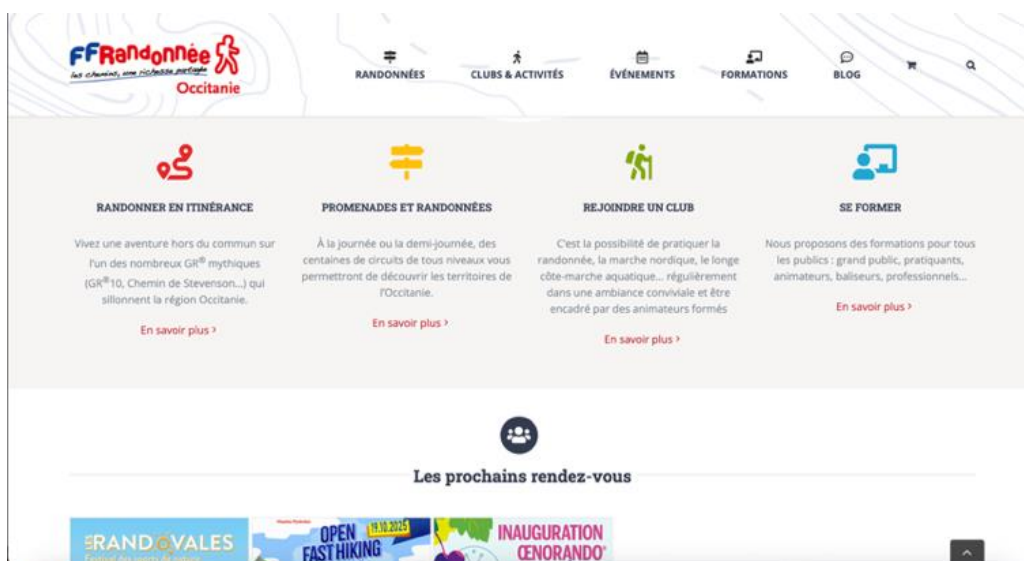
FFRandonnée
les chemins, une richesse partagée
Occitanie

RANDONNÉES
CLUBS & ACTIVITÉS
ÉVÉNEMENTS
FORMATIONS
BLOG

RANDONNER EN ITINÉRANCE

Vivez une aventure hors du commun sur l'un des nombreux GR® mythiques (GR®10, Chemin de Stevenson...) qui sillonnent la région Occitanie.

En savoir plus ›

PROMENADES ET RANDONNÉES

À la journée ou la demi-journée, des centaines de circuits de tous niveaux vous permettront de découvrir les territoires de l'Occitanie.

En savoir plus ›

REJOINDRE UN CLUB

C'est la possibilité de pratiquer la randonnée, la marche nordique, le longe côte-marche aquatique... régulièrement dans une ambiance conviviale et être encadré par des animateurs formés

En savoir plus ›

SE FORMER

Nous proposons des formations pour tous les publics : grand public, pratiquants, animateurs, baliseurs, professionnels...

En savoir plus ›

Les prochains rendez-vous

RANDOVALES
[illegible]
OPEN FAST HIKING
19.10.2025
INAUGURATION ŒNORANDO®